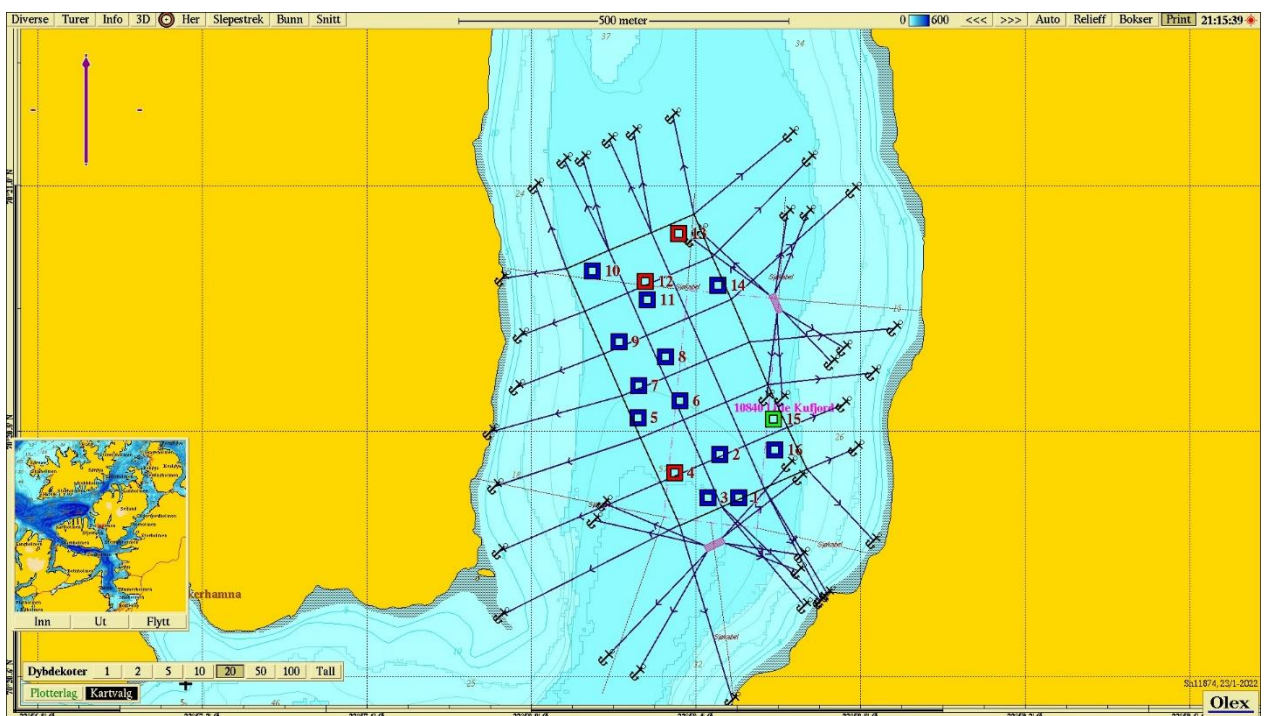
Diverse | Turer | Info | 3D | Her | Slepestrek | Bunn | Snitt

500 meter

0 600 <<< >>> Auto Relieff Bokser Print 21:15:39

37
34

13
10
12
11
14
9
8
7
6
5
10840 Lille Kufjord
15
2
16
4
3
1

Sjøkabel
Sjøkabel
Sjøkabel
Sjøkabel

kerhamna

Inn Ut Flytt

Dybdekoter 1 2 5 10 20 50 100 Tall

Plotterlag Kartvalg

Sn11874, 23/1-2022

Olex